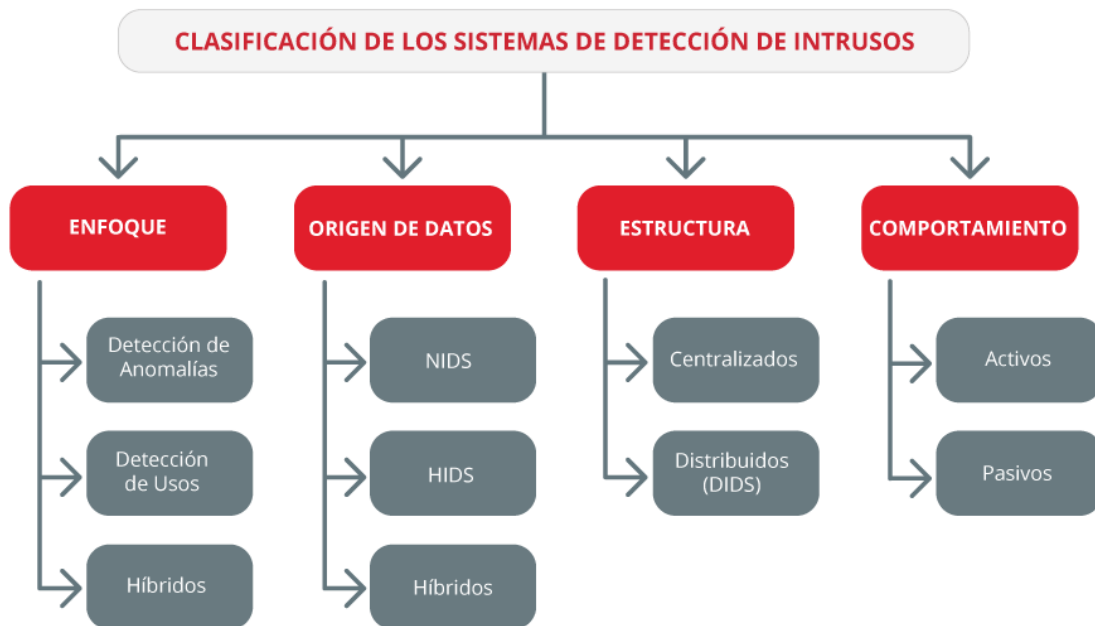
CLASIFICACIÓN DE LOS SISTEMAS DE DETECCIÓN DE INTRUSOS

ENFOQUE

Detección de Anomalías

Detección de Usos

Híbridos

ORIGEN DE DATOS

NIDS

HIDS

Híbridos

ESTRUCTURA

Centralizados

Distribuidos (DIDS)

COMPORTAMIENTO

Activos

Pasivos